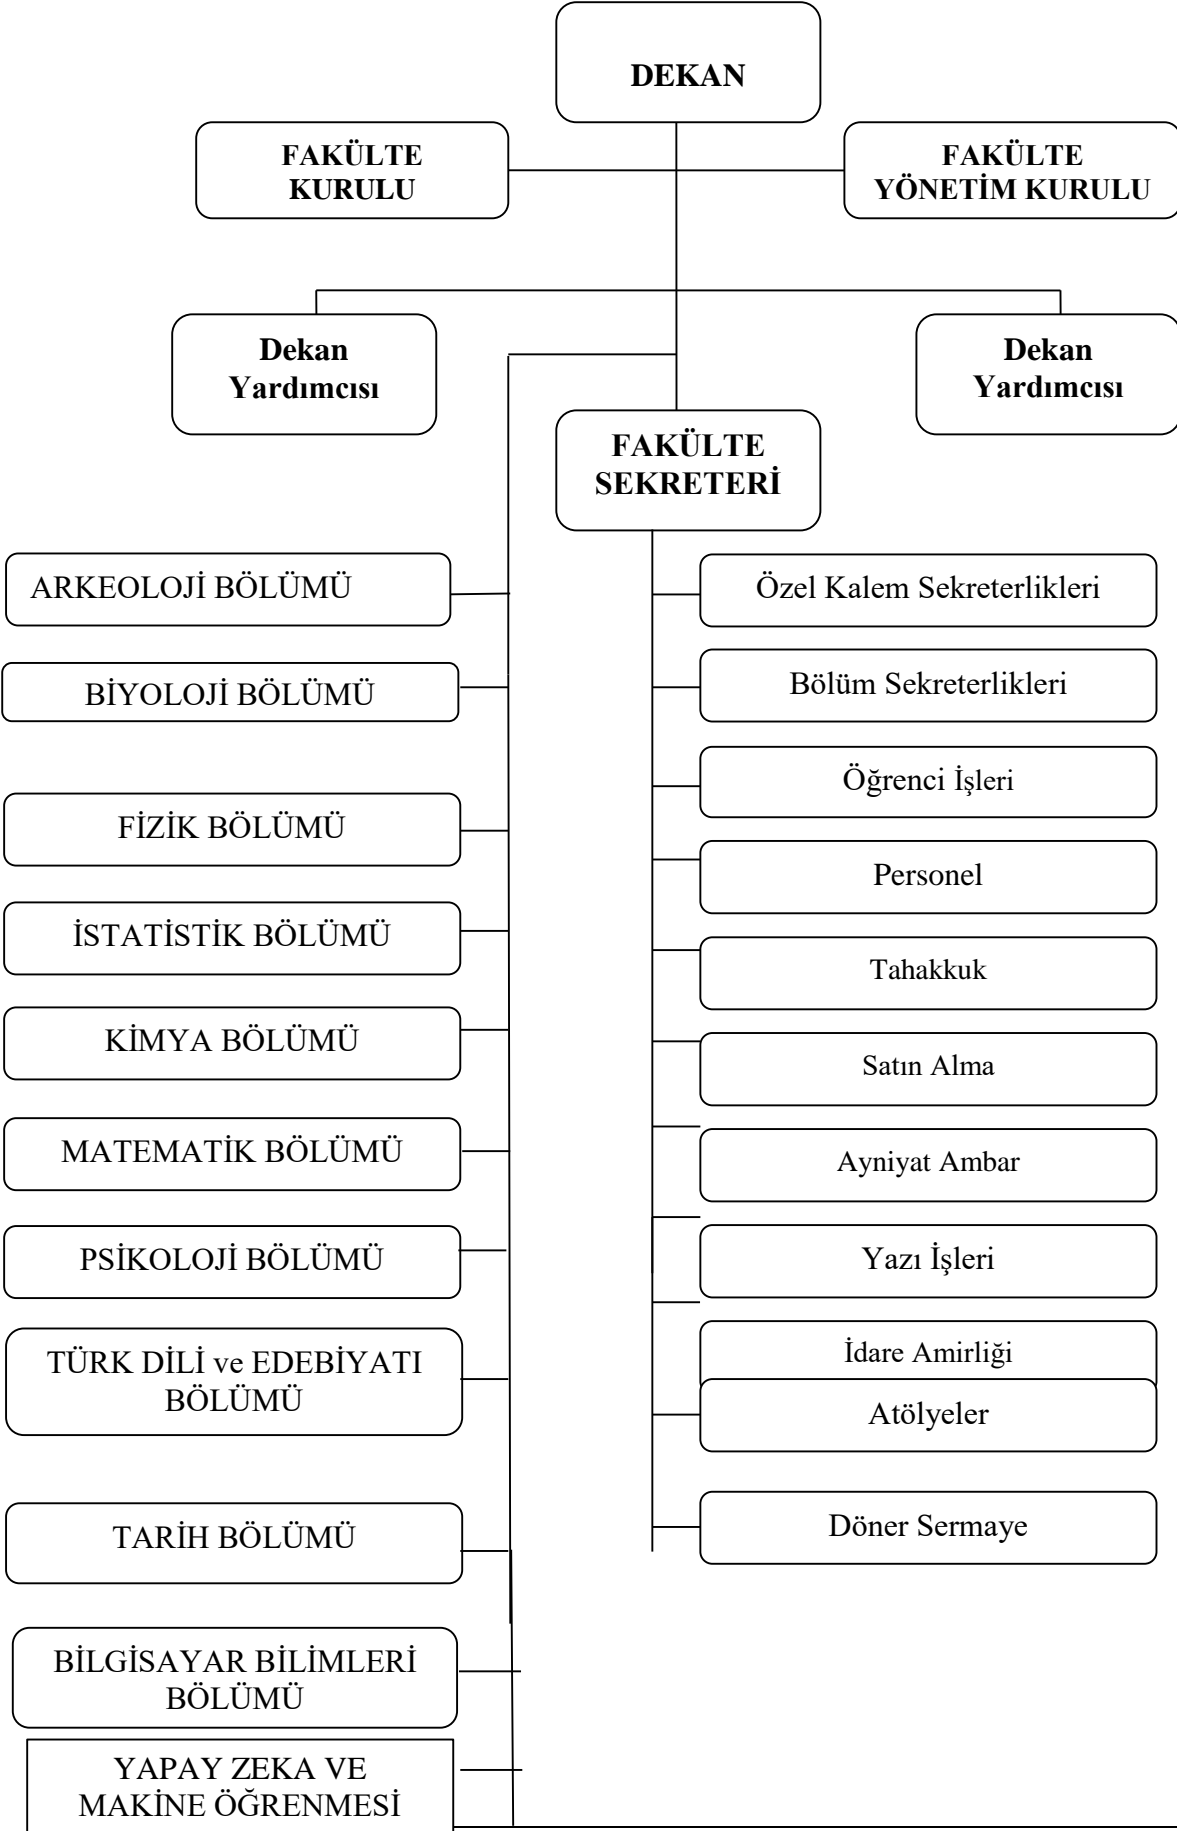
DEKAN

FAKÜLTE KURULU

FAKÜLTE YÖNETİM KURULU

Dekan Yardımcısı

Dekan Yardımcısı

FAKÜLTE SEKRETERİ

ARKEOLOJİ BÖLÜMÜ

BİYOLOJİ BÖLÜMÜ

FİZİK BÖLÜMÜ

İSTATİSTİK BÖLÜMÜ

KİMYA BÖLÜMÜ

MATEMATİK BÖLÜMÜ

PSİKOLOJİ BÖLÜMÜ

TÜRK DİLİ ve EDEBİYATI BÖLÜMÜ

TARİH BÖLÜMÜ

BİLGİSAYAR BİLİMLERİ BÖLÜMÜ

YAPAY ZEKA VE MAKİNE ÖĞRENMESİ

Özel Kalem Sekreterlikleri

Bölüm Sekreterlikleri

Öğrenci İşleri

Personel

Tahakkuk

Satın Alma

Ayniyat Ambar

Yazı İşleri

İdare Amirliği

Atölyeler

Döner Sermaye